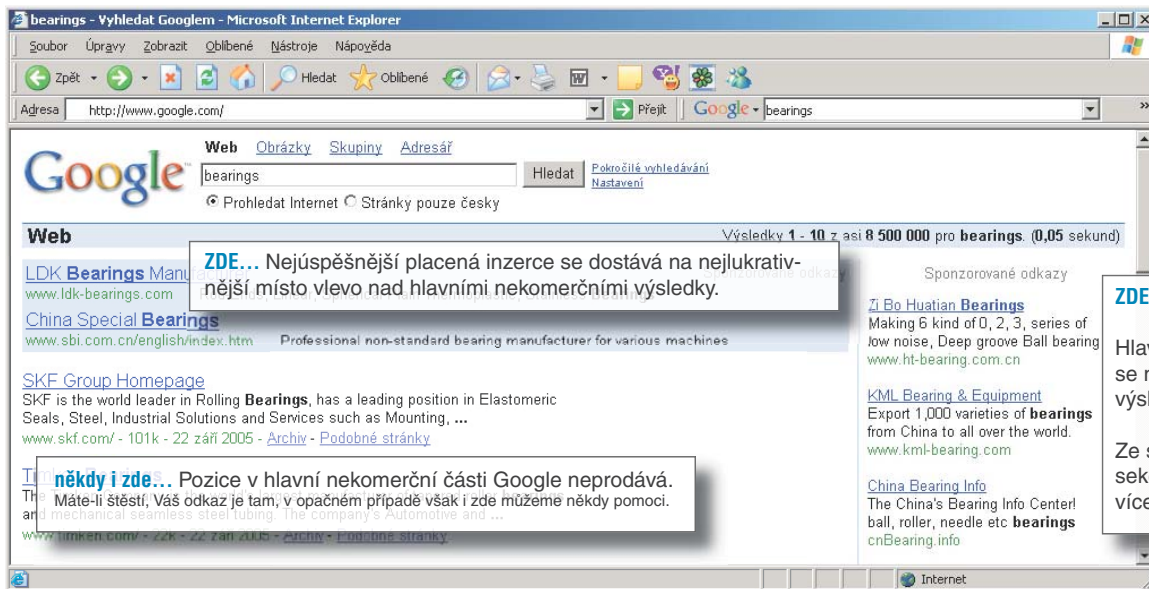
bearings - Vyhledat Googlem - Microsoft Internet Explorer

Soubor Úpravy Zobrazit Oblíbené Nástroje Nápověda

Zpět Hledat Oblíbené

Adresa http://www.google.com/ Přejít Google bearings

Google

Web Obrázky Skupiny Adresář

bearings Hledat Pokročilé vyhledávání Nastavení

Prohledat Internet Stránky pouze česky

Web Výsledky 1 - 10 z asi 8 500 000 pro bearings. (0,05 sekund)

ZDE… Nejúspěšnější placená inzerce se dostává na nejlukrativnější místo vlevo nad hlavními nekomerčními výsledky.

LDK Bearings Manu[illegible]
www.ldk-bearings.com

China Special Bearings
www.sbi.com.cn/english/index.htm Professional non-standard bearing manufacturer for various machines

SKF Group Homepage
SKF is the world leader in Rolling Bearings, has a leading position in Elastomeric Seals, Steel, Industrial Solutions and Services such as Mounting, ...
www.skf.com/ - 101k - 22 září 2005 - Archiv - Podobné stránky

Tim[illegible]
The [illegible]
and mechanical seamless steel tubing. The company's Automotive and ...
www.timken.com/ - 22k - 22 září 2005 - Archiv - Podobné stránky

někdy i zde… Pozice v hlavní nekomerční části Google neprodává.
Máte-li štěstí, Váš odkaz je tam, v opačném případě však i zde můžeme někdy pomoci.

Sponzorované odkazy

Zi Bo Huatian Bearings
Making 6 kind of 0, 2, 3, series of low noise, Deep groove Ball bearing
www.ht-bearing.com.cn

KML Bearing & Equipment
Export 1,000 varieties of bearings from China to all over the world.
www.kml-bearing.com

China Bearing Info
The China's Bearing Info Center! ball, roller, needle etc bearings
cnBearing.info

ZDE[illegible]

Hla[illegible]
se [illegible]
výs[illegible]

Ze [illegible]
sek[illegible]
víc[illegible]

Internet